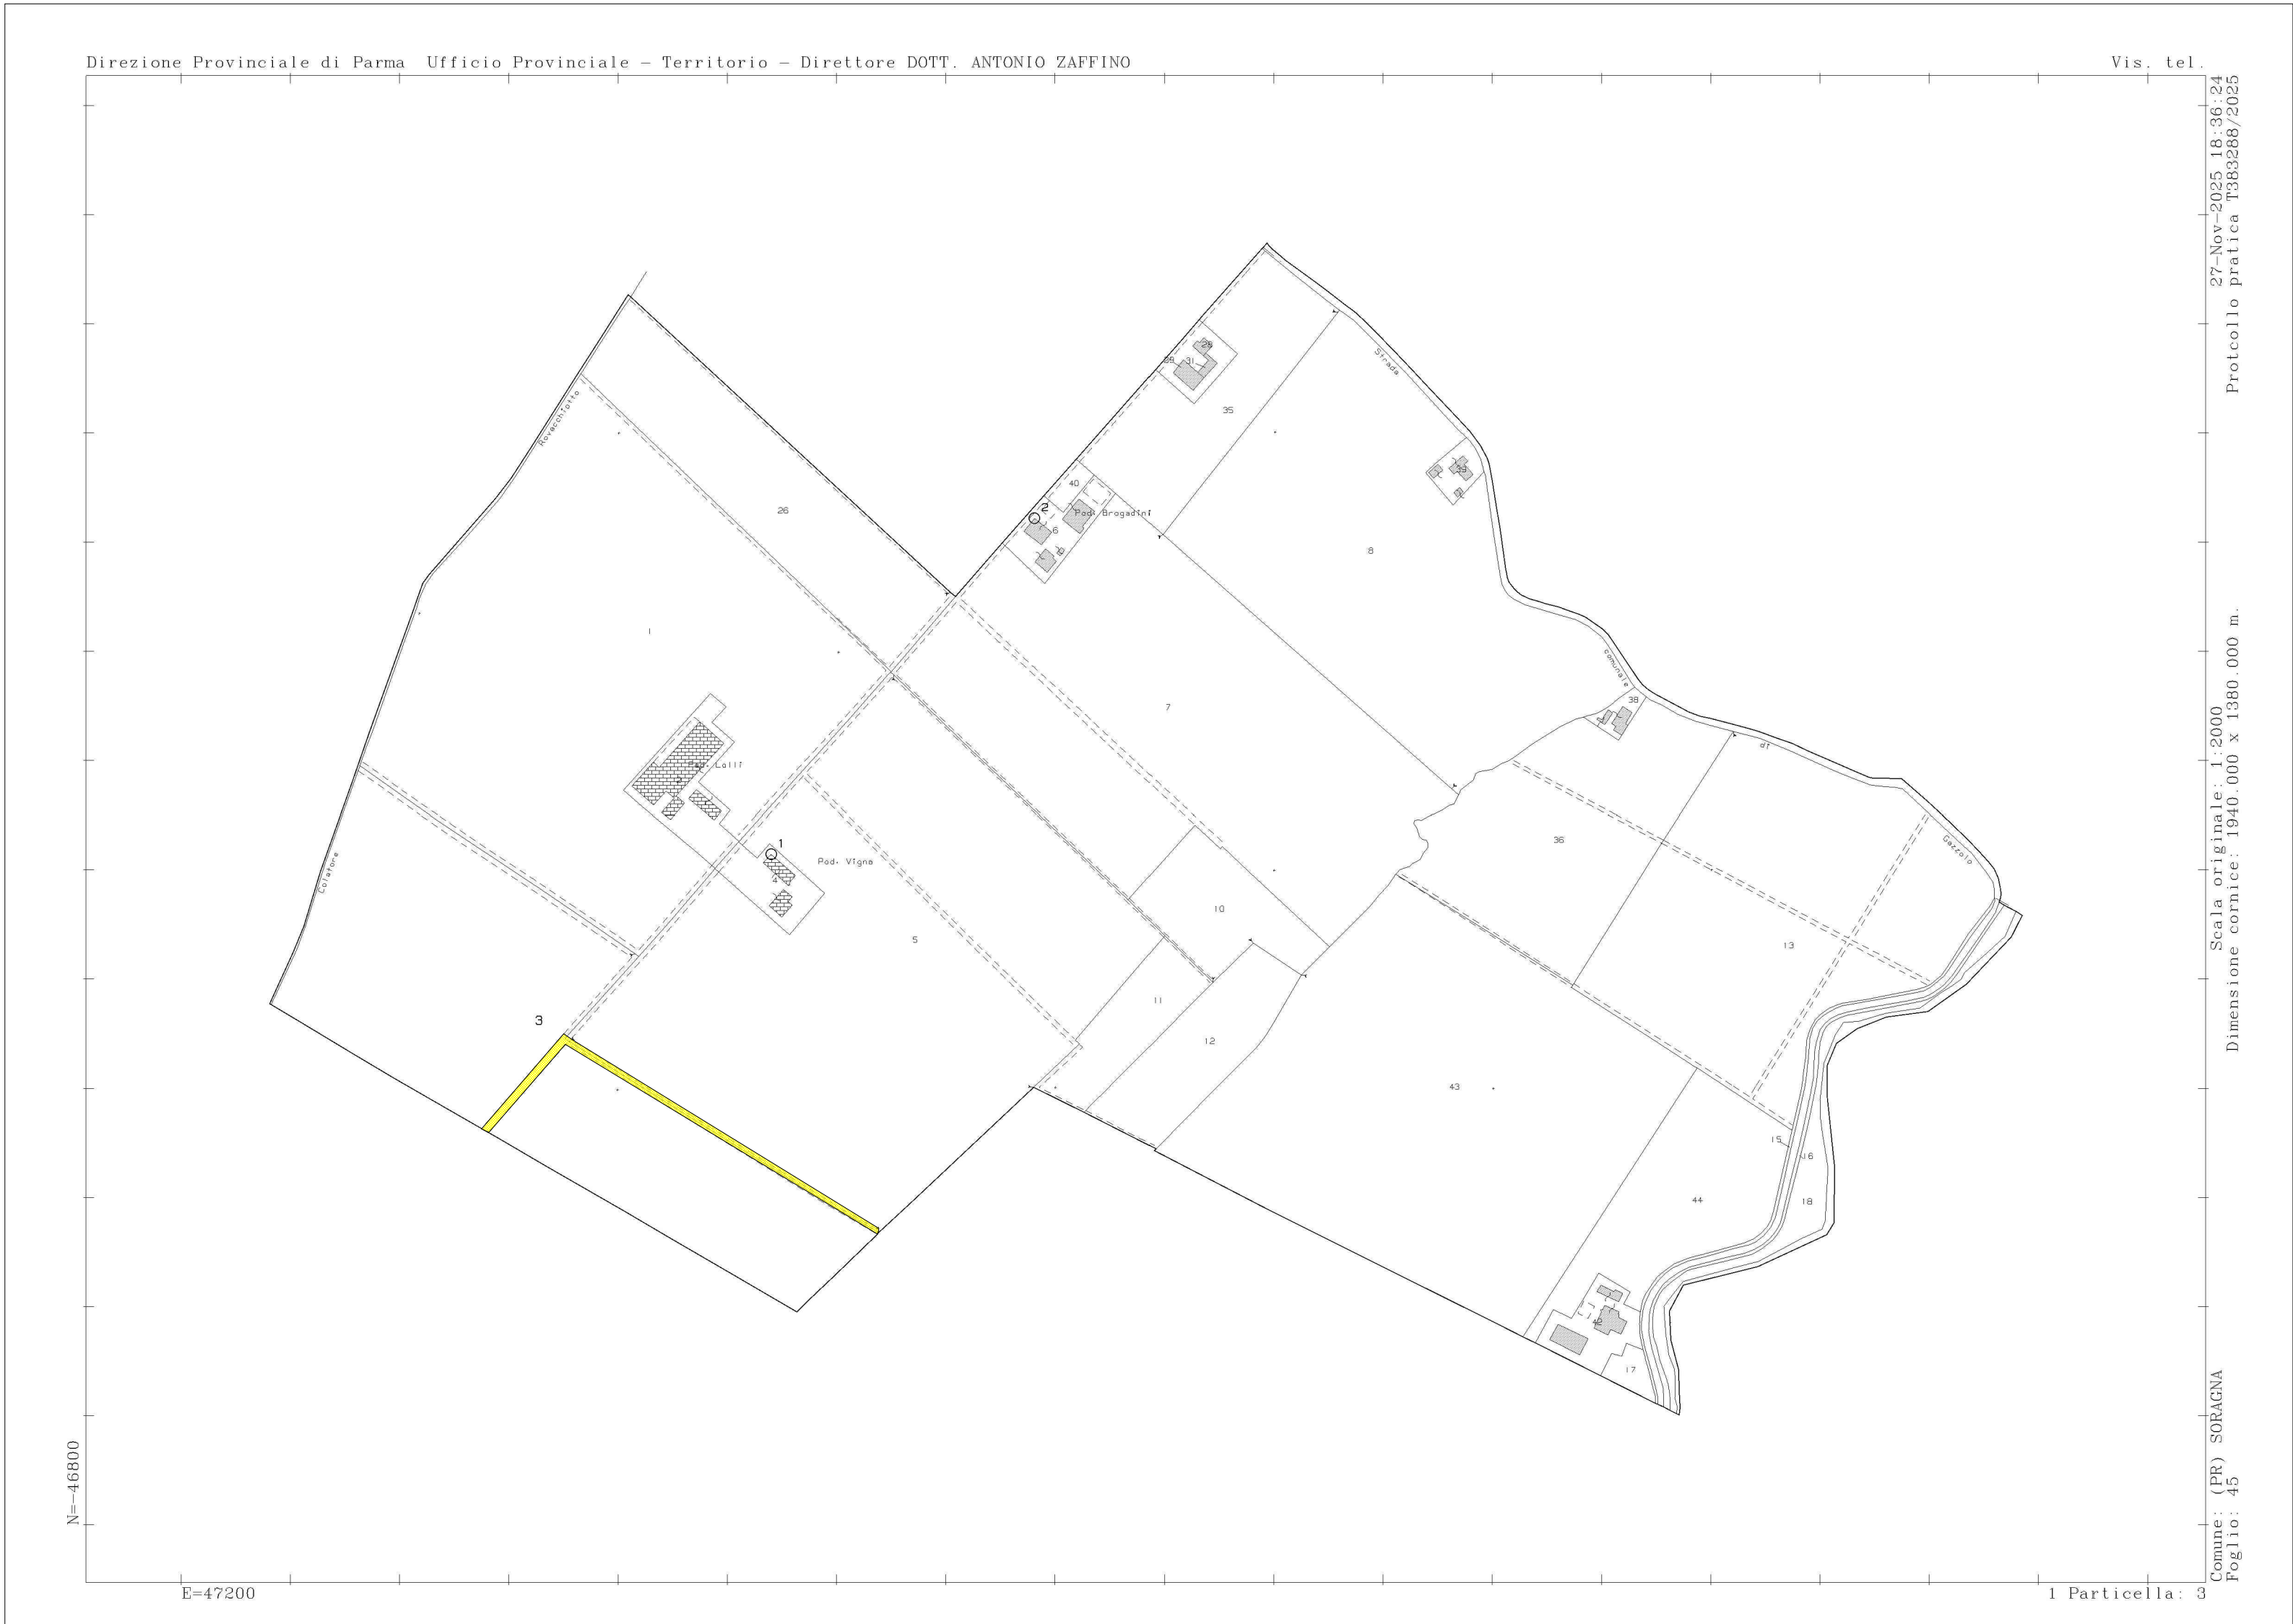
Direzione Provinciale di Parma Ufficio Provinciale - Territorio - Direttore DOTT. ANTONIO ZAFFINO

Vis. tel.

27-Nov-2025 18:36:24
Protocollo pratica T383288/2025

Scala originale: 1:2000
Dimensione cornice: 1940.000 x 1380.000 m.

Comune: (PR) SORAGNA
Foglio: 45

Rovacchiotto
Colatore
Strada
comunale
di
Gazzolo

26
1
Pod. Lolli
1
Pod. Vigna
4
5
3
2
40
Pod. Brogadini
6
10
39
31
28
35
8
33
7
38
36
10
11
12
13
43
15
16
44
18
42
17

N=46800

E=47200

1 Particella: 3